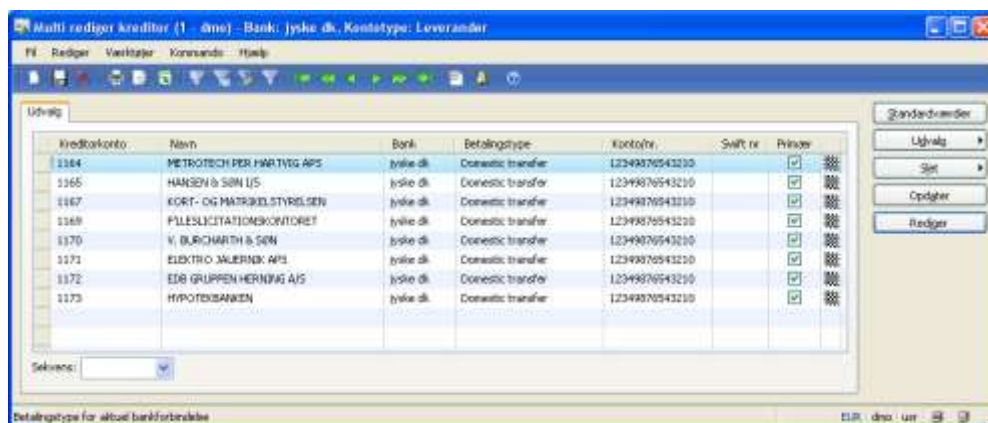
Multi rediger kreditor (1 - dmo) - Bank: Jyske dk, Kontotype: Leverandør

Fil Rediger Værktøjer Kommando Hjælp

Udvalg

| Kreditorkonto | Navn | Bank | Betalingstype | Konto/nr. | Swift nr | Primær |
|---|---|---|---|---|---|---|
| 1164 | METROTECH PER HARTVIG APS | jyske dk | Domestic transfer | 12349876543210 | | ☑ |
| 1165 | HANSEN & SØN I/S | jyske dk | Domestic transfer | 12349876543210 | | ☑ |
| 1167 | KORT- OG MATRIKELSTYRELSEN | jyske dk | Domestic transfer | 12349876543210 | | ☑ |
| 1169 | PLLESLICITATIONSKONTORET | jyske dk | Domestic transfer | 12349876543210 | | ☑ |
| 1170 | V. BURCHARTH & SØN | jyske dk | Domestic transfer | 12349876543210 | | ☑ |
| 1171 | ELEKTRO JÄLERNIK APS | jyske dk | Domestic transfer | 12349876543210 | | ☑ |
| 1172 | EDB GRUPPEN HERNING A/S | jyske dk | Domestic transfer | 12349876543210 | | ☑ |
| 1173 | HYPOTEKBANKEN | jyske dk | Domestic transfer | 12349876543210 | | ☑ |

Sekvens:

Standardværdier
Udvalg
Sæt
Opdater
Rediger

Betalingstype for aktuel bankforbindelse

EUR dmo usr